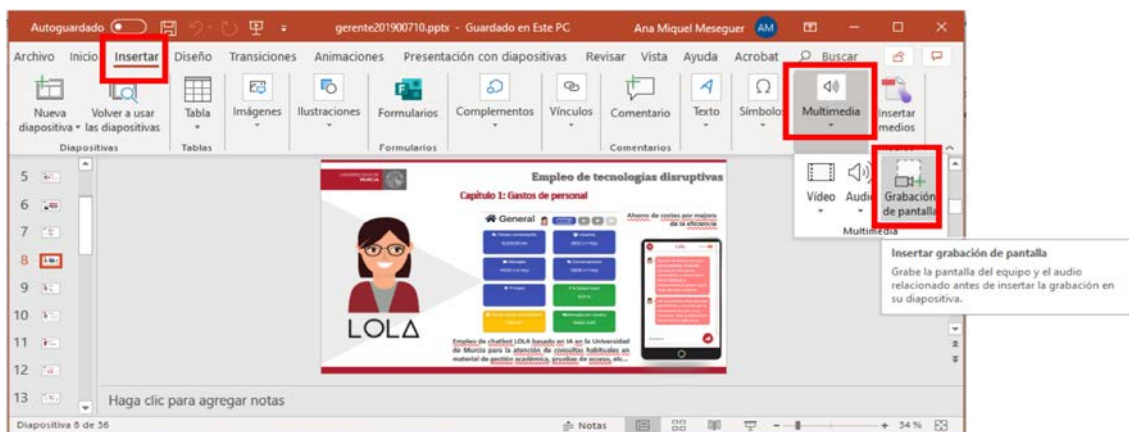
Autoguardado gerente201900710.pptx - Guardado en Este PC Ana Miquel Meseguer AM

Archivo Inicio Insertar Diseño Transiciones Animaciones Presentación con diapositivas Revisar Vista Ayuda Acrobat Buscar

Nueva diapositiva Volver a usar las diapositivas Tabla Imágenes Ilustraciones Formularios Complementos Vínculos Comentario Texto Símbolos Multimedia Insertar medios

Diapositivas Tablas Formularios Comentarios

Vídeo Audio Grabación de pantalla

Multimedia

Insertar grabación de pantalla

Grabe la pantalla del equipo y el audio relacionado antes de insertar la grabación en su diapositiva.

5 6 7 8 9 10 11 12 13

Empleo de tecnologías disruptivas

Capítulo 1: Gastos de personal

General

Ahorro de costes por mejora de la eficiencia

LOLA

Empleo de chatbot LOLA basado en IA en la Universidad de Murcia para la atención de consultas habituales en material de gestión académica, ayudas de acceso, etc...

Haga clic para agregar notas

Diapositiva 8 de 36 Notas 34 %